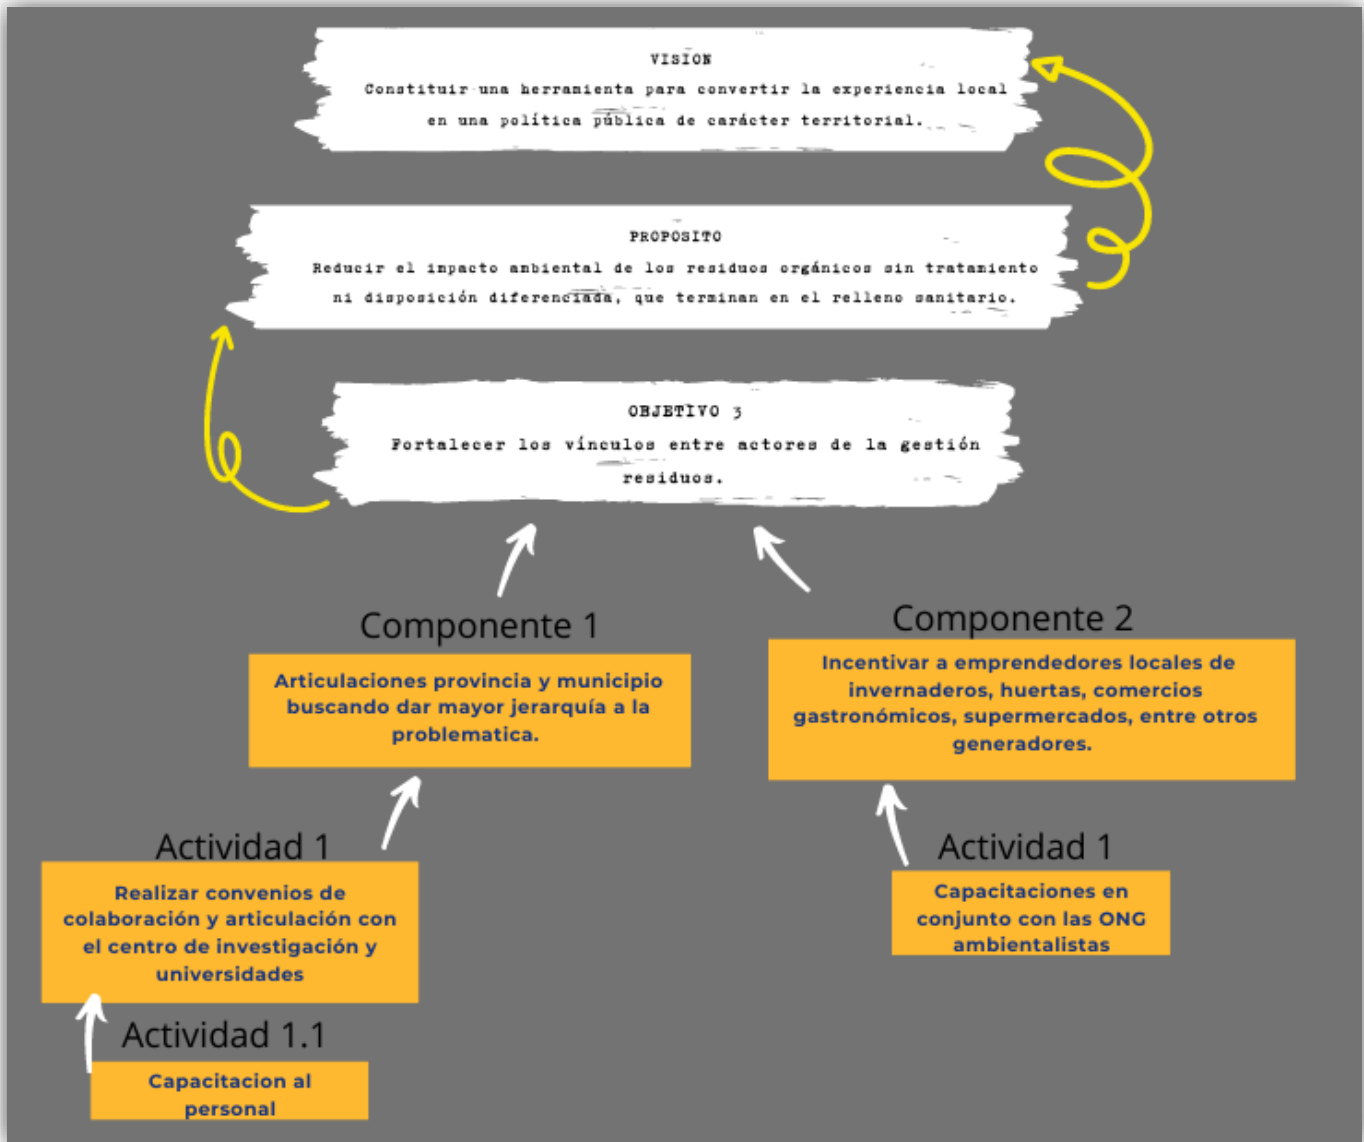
VISION

Constituir una herramienta para convertir la experiencia local en una política pública de carácter territorial.

PROPOSITO

Reducir el impacto ambiental de los residuos orgánicos sin tratamiento ni disposición diferenciada, que terminan en el relleno sanitario.

OBJETIVO 3

Fortalecer los vínculos entre actores de la gestión residuos.

Componente 1

Articulaciones provincia y municipio buscando dar mayor jerarquía a la problematica.

Componente 2

Incentivar a emprendedores locales de invernaderos, huertas, comercios gastronómicos, supermercados, entre otros generadores.

Actividad 1

Realizar convenios de colaboración y articulación con el centro de investigación y universidades

Actividad 1

Capacitaciones en conjunto con las ONG ambientalistas

Actividad 1.1

Capacitacion al personal